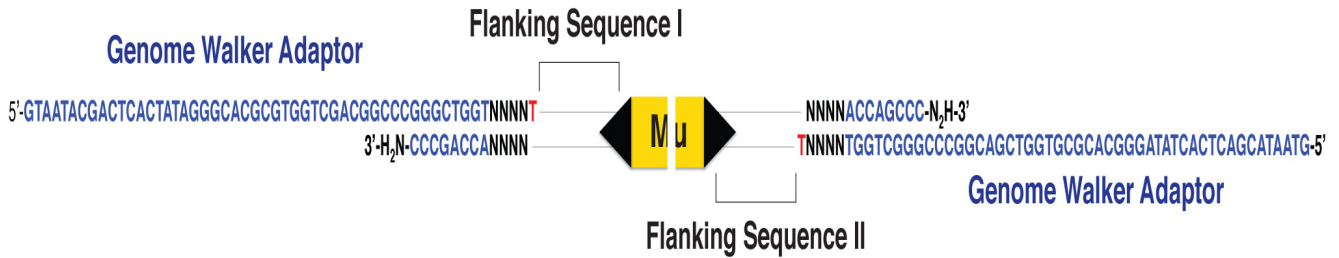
Flanking Sequence I

Genome Walker Adaptor

5'-GTAATACGACTCACTATAGGGCACGCGTGGTCGACGGCCCGGGCTGGTNNNNT

3'-$H_2N$-CCCGACCANNNN

Mu

NNNNACCAGCCC-$N_2H$-3'

TNNNNTGGTCGGGCCCGGCAGCTGGTGCGCACGGGATATCACTCAGCATAATG-5'

Genome Walker Adaptor

Flanking Sequence II